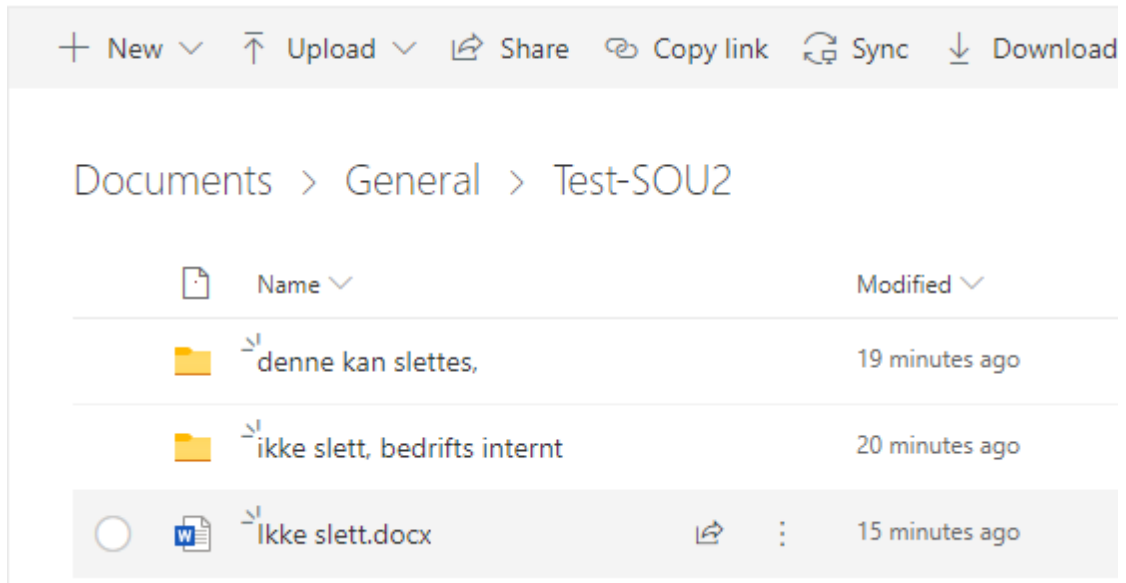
New Upload Share Copy link Sync Download

Documents > General > Test-SOU2

| | Name | | Modified |
|---|---|---|---|
| | denne kan slettes, | | 19 minutes ago |
| | ikke slett, bedrifts internt | | 20 minutes ago |
| | Ikke slett.docx | | 15 minutes ago |